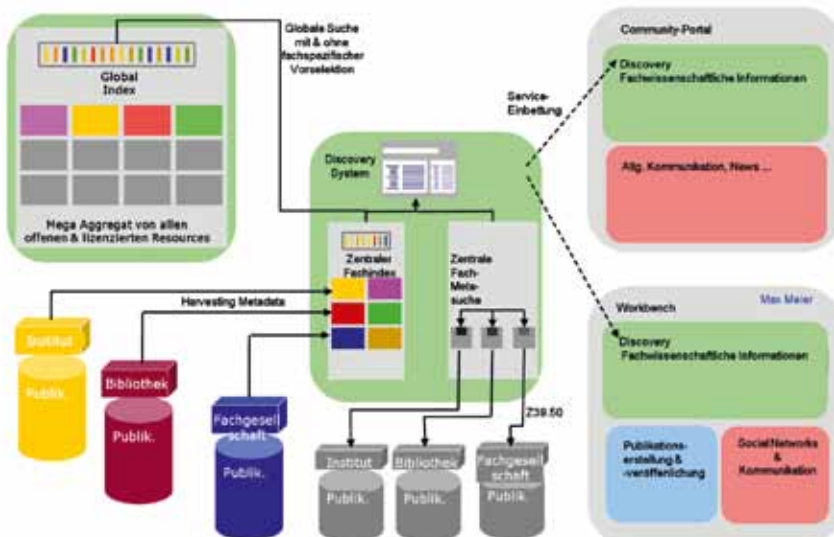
Global Index

Mega Aggregat von allen offenen & lizenzierten Resources

Globale Suche mit & ohne fachspezifischer Vorselektion

Community-Portal

Discovery Fachwissenschaftliche Informationen

Allg. Kommunikation, News ...

Service-Einbettung

Discovery System

Zentraler Fachindex

Zentrale Fach-Meta-suche

Harvesting Metadata

Institut

Publik.

Bibliothek

Publik.

Fachgesellschaft

Publik.

Z39.50

Institut

Publik.

Bibliothek

Publik.

Fachgesellschaft

Publik.

Workbench

Max Meier

Discovery Fachwissenschaftliche Informationen

Publikations-erstellung & -veröffentlichung

Social Networks & Kommunikation